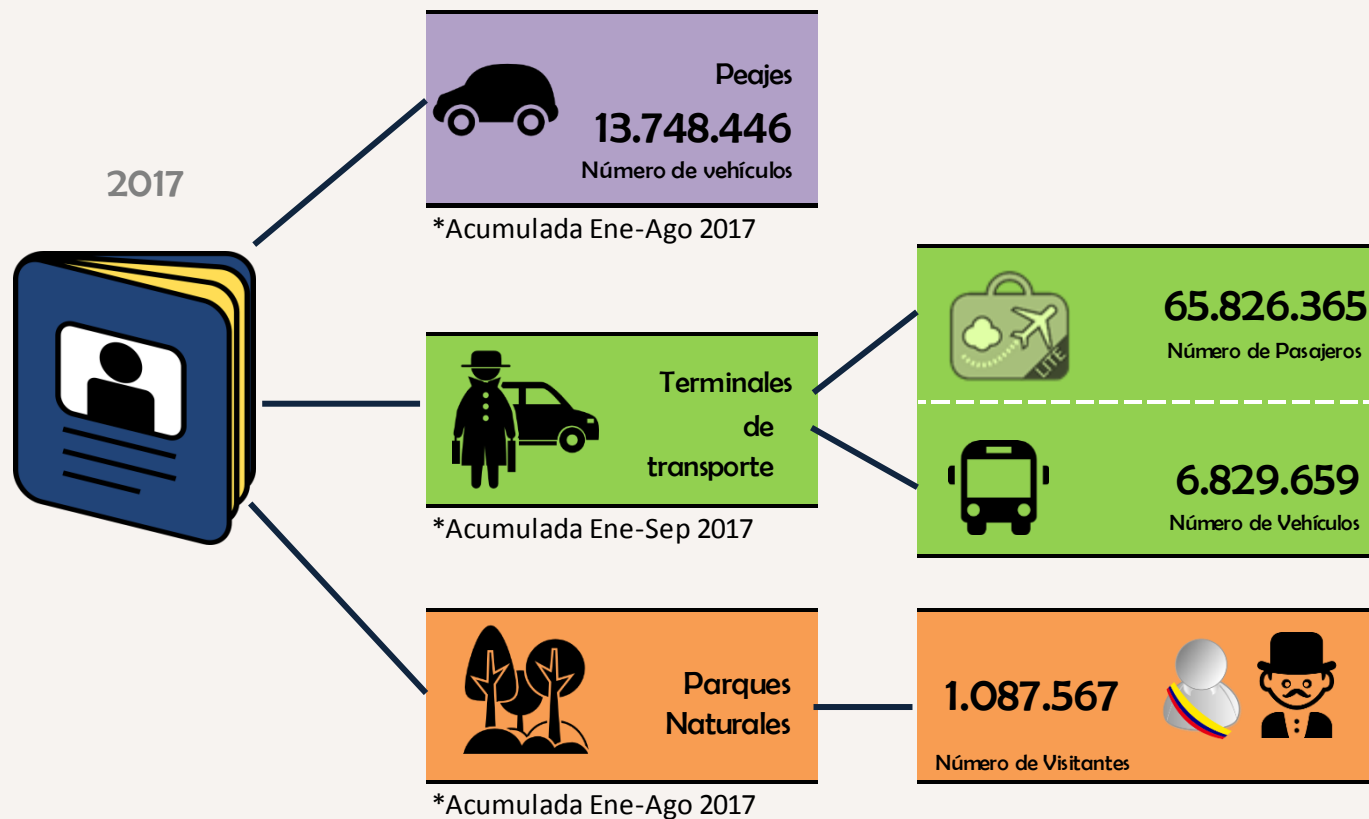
2017

Peajes
13.748.446
Número de vehículos

*Acumulada Ene-Ago 2017

Terminales de transporte

*Acumulada Ene-Sep 2017

LITE

65.826.365
Número de Pasajeros

6.829.659
Número de Vehículos

Parques Naturales

*Acumulada Ene-Ago 2017

1.087.567
Número de Visitantes